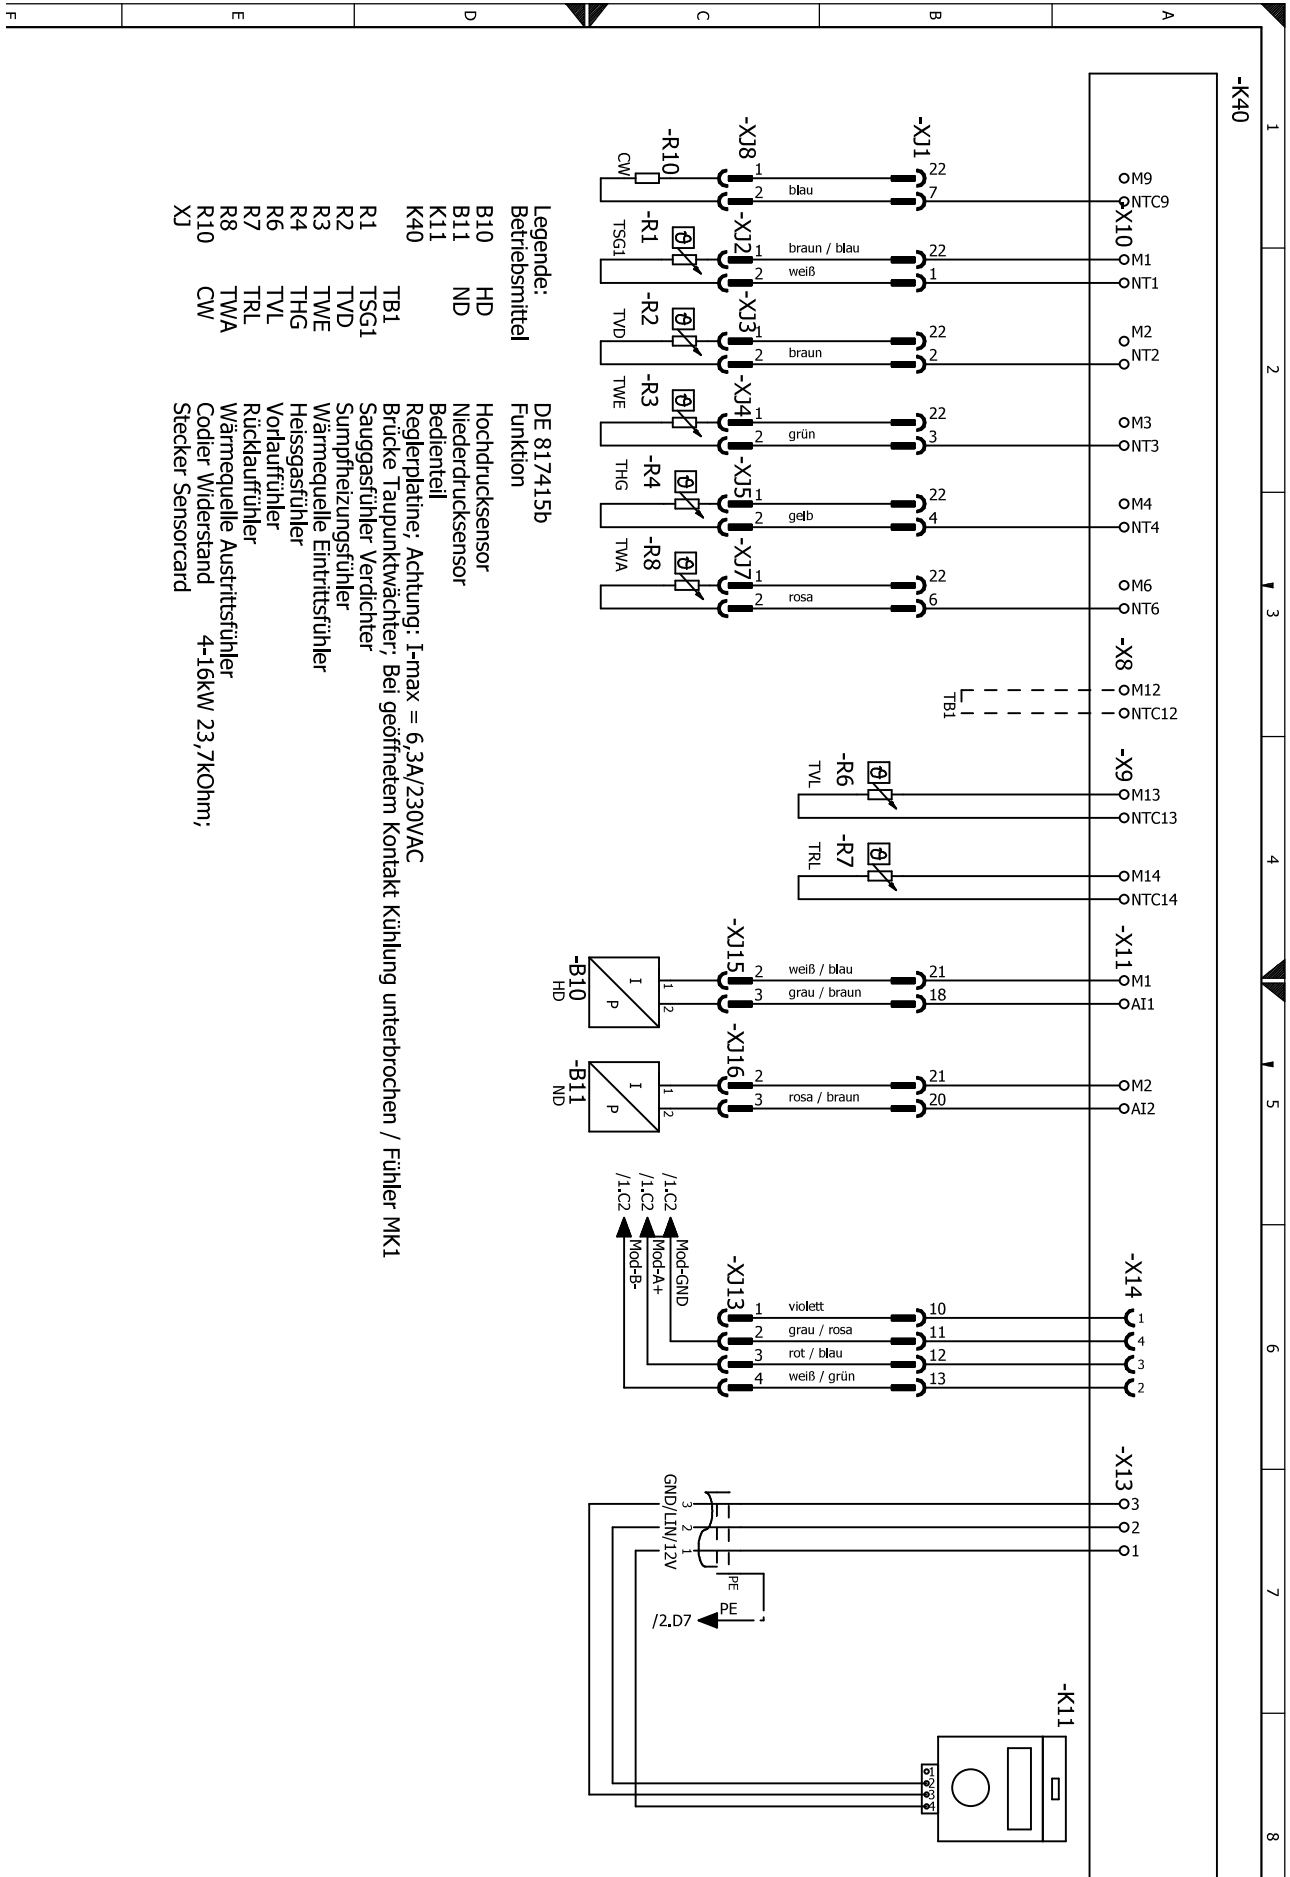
F E D C B A

1 2 3 4 5 6 7 8

-K40

-XJ1 -XJ8 -R10 CW
22 7 1 2 blau
M9 NTC9 -X10

-R1 TSG1 -XJ2 1 2 braun / blau weiß 22 1 M1 NT1

-R2 TVD -XJ3 1 2 braun 22 2 M2 NT2

-R3 TWE -XJ4 1 2 grün 22 3 M3 NT3

-R4 THG -XJ5 1 2 gelb 22 4 M4 NT4

-R8 TWA -XJ7 1 2 rosa 22 6 M6 NT6

-X8 TB1 M12 NTC12

-X9 -R6 TVL M13 NTC13

-R7 TRL M14 NTC14

-X11 -XJ15 -B10 HD I P 1 2 2 3 weiß / blau grau / braun 21 18 M1 AI1

-XJ16 -B11 ND I P 1 2 2 3 rosa / braun 21 20 M2 AI2

-X14 -XJ13 /1.C2 /1.C2 /1.C2 Mod-GND Mod-A+ Mod-B-
1 2 3 4 violett grau / rosa rot / blau weiß / grün 10 11 12 13 1 4 3 2

-X13 3 2 1 GND/LIN/12V 3 2 1 PE PE /2.D7

-K11 1 2 3 4

Legende:
Betriebsmittel Funktion DE 817415b
B10 HD Hochdrucksensor
B11 ND Niederdrucksensor
K11 Bedienteil
K40 Reglerplatine; Achtung: I-max = 6,3A/230VAC
TB1 Brücke Taupunktwächter; Bei geöffnetem Kontakt Kühlung unterbrochen / Fühler MK1
R1 TSG1 Sauggasfühler Verdichter
R2 TVD Sumpfheizungsfühler
R3 TWE Wärmequelle Eintrittsfühler
R4 THG Heissgasfühler
R6 TVL Vorlauffühler
R7 TRL Rücklauffühler
R8 TWA Wärmequelle Austrittsfühler
R10 CW Codier Widerstand 4-16kW 23,7kOhm;
XJ Stecker Sensorcard